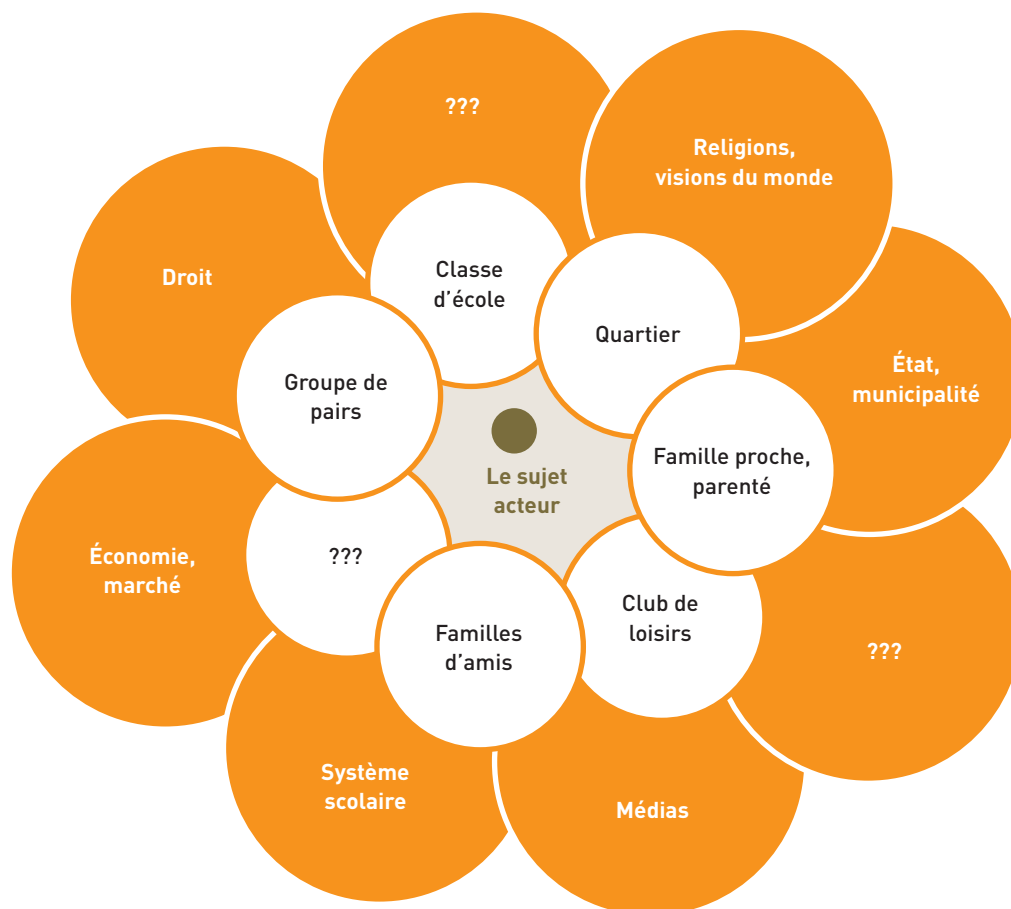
???

Religions, visions du monde

Droit

Classe d'école

Quartier

État, municipalité

Groupe de pairs

Le sujet acteur

Famille proche, parenté

Économie, marché

???

Club de loisirs

???

Familles d'amis

Système scolaire

Médias